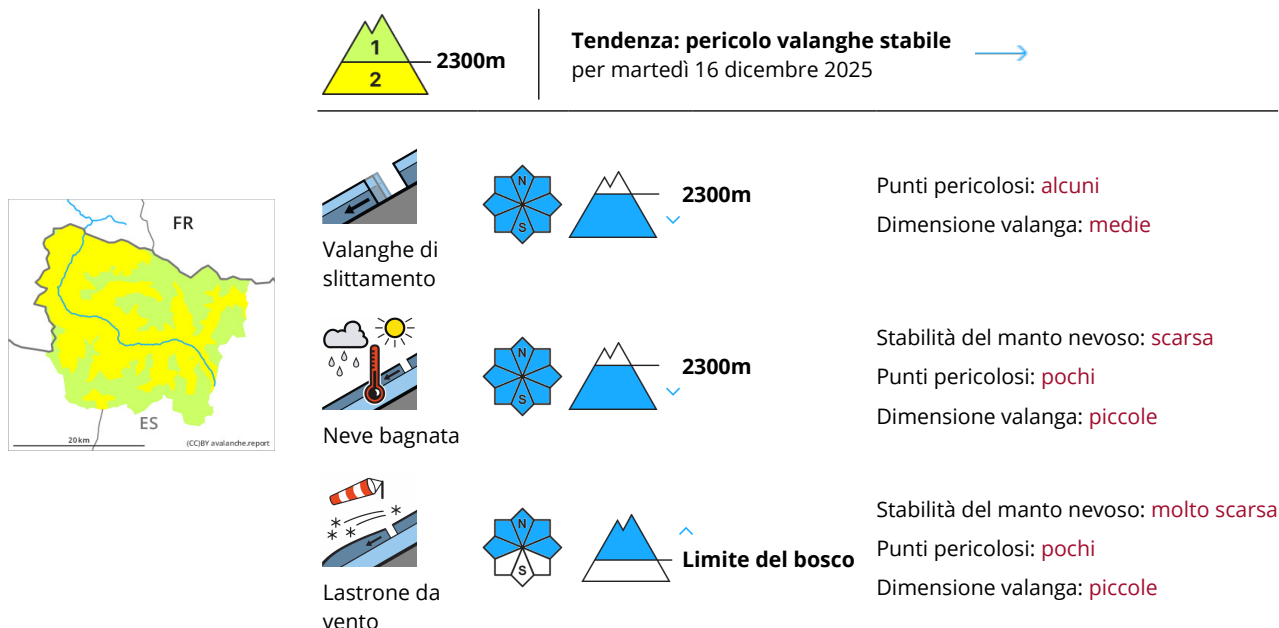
1
2
2300m

Tendenza: pericolo valanghe stabile
per martedì 16 dicembre 2025

FR
ES
20 km
(CC)BY avalanche.report

Valanghe di slittamento
N
S
2300m
Punti pericolosi: alcuni
Dimensione valanga: medie

Neve bagnata
N
S
2300m
Stabilità del manto nevoso: scarsa
Punti pericolosi: pochi
Dimensione valanga: piccole

Lastrone da vento
N
S
Limite del bosco
Stabilità del manto nevoso: molto scarsa
Punti pericolosi: pochi
Dimensione valanga: piccole